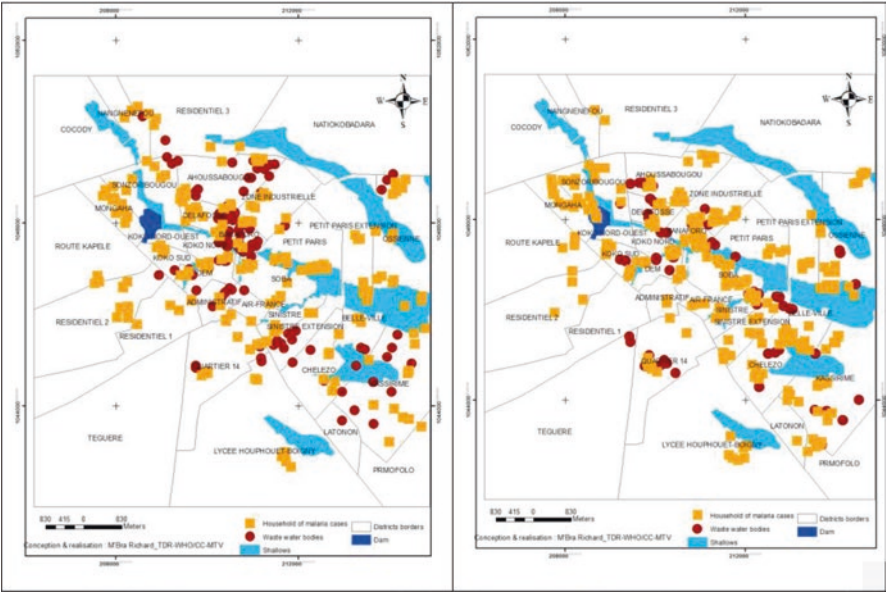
208000
212000
1052000
1048000
1044000
N
W
E
S
RESIDENTIEL 3
NANGNENEFOU
COCODY
NATIOKOBADARA
AHOUSSABOUGOU
SONZORIBOUGOU
ZONE INDUSTRIELLE
MONGAHA
DELAFOSSE
PETIT PARIS EXTENSION
ROUTE KAPELE
KOKO NORD-OUEST
DJEMBE
KOKO NORD
PETIT PARIS
KOKO SUD
DEM
SOBA
AIR FRANCE
ADMINISTRATIF
SINISTRE
RESIDENTIEL 2
RESIDENTIEL 1
SINISTRE EXTENSION
BELLE VILLE
QUARTIER 14
CHELEZO
KASSIRIME
TEGUERE
LATONON
LYCEE HOUPHOUET-BOIGNY
PRIMOFOLO
830 415 0 830 Meters
Household of malaria cases
Waste water bodies
Shallows
Districts borders
Dam
Conception & realisation : M'Bra Richard_TDR-WHO/CC-MTV

208000
212000
1052000
1048000
1044000
N
W
E
S
RESIDENTIEL 3
NANGNENEFOU
COCODY
NATIOKOBADARA
AHOUSSABOUGOU
SONZORIBOUGOU
ZONE INDUSTRIELLE
MONGAHA
DELAFOSSE
PETIT PARIS EXTENSION
ROUTE KAPELE
KOKO NORD-OUEST
DJEMBE
KOKO NORD
PETIT PARIS
KOKO SUD
DEM
SOBA
AIR FRANCE
ADMINISTRATIF
SINISTRE
RESIDENTIEL 2
RESIDENTIEL 1
SINISTRE EXTENSION
BELLE VILLE
QUARTIER 14
CHELEZO
KASSIRIME
TEGUERE
LATONON
LYCEE HOUPHOUET-BOIGNY
PRIMOFOLO
830 415 0 830 Meters
Household of malaria cases
Waste water bodies
Shallows
Districts borders
Dam
Conception & realisation : M'Bra Richard_TDR-WHO/CC-MTV